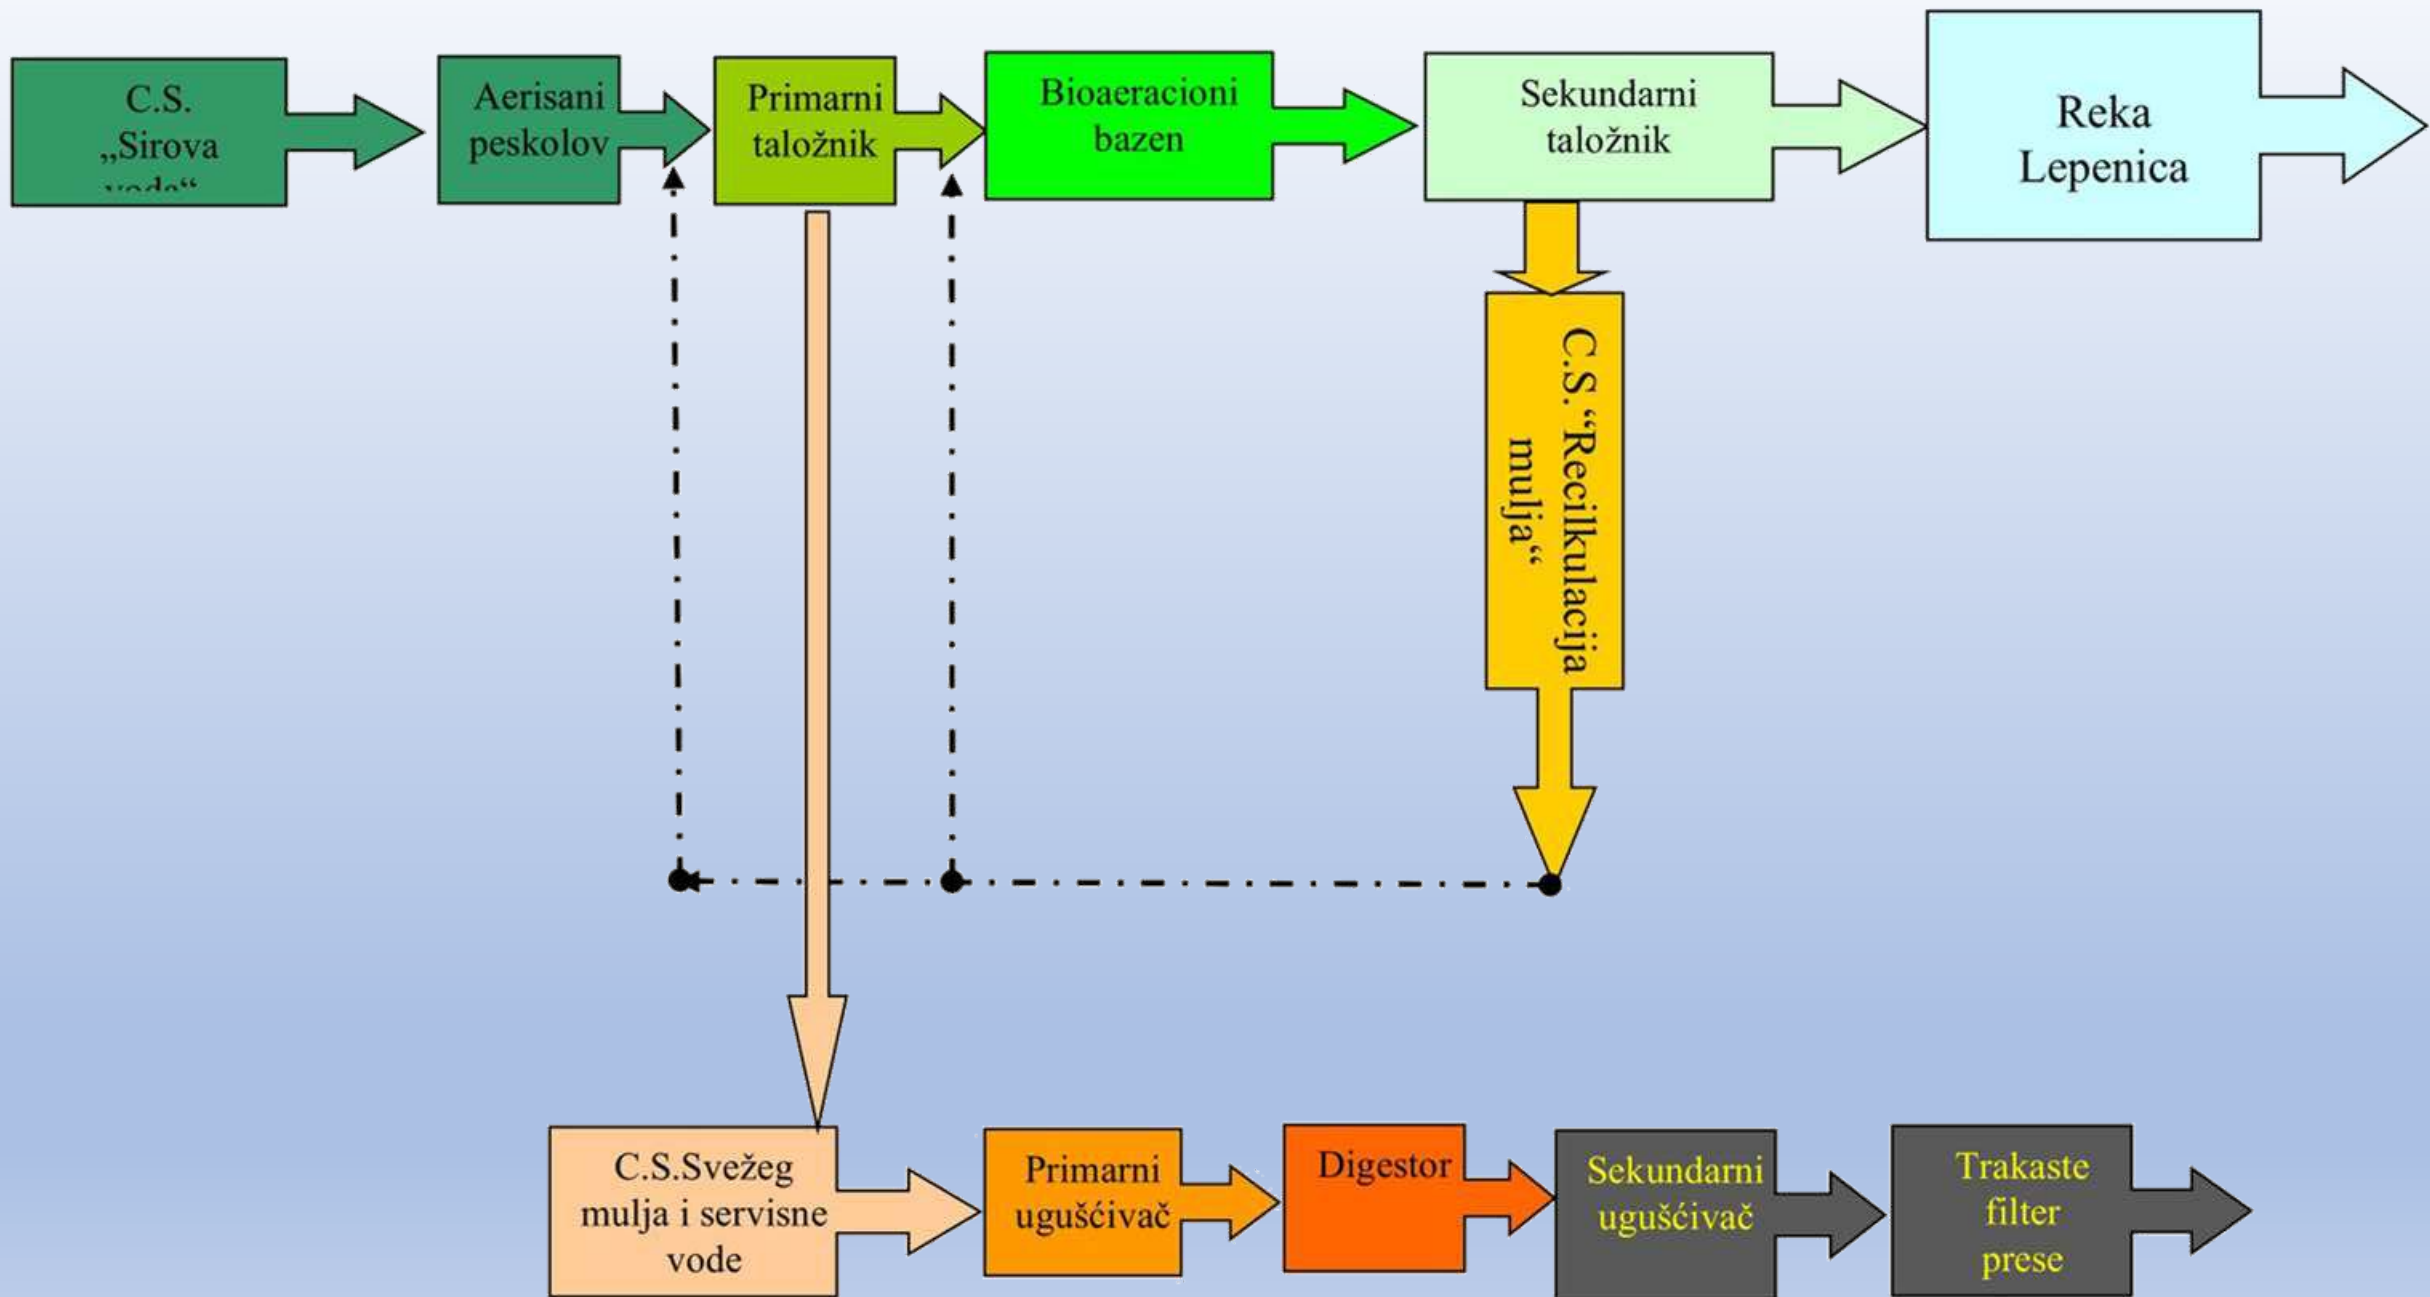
C.S. „Sirova vode“

Aerisani peskolov

Primarni taložnik

Bioaeracioni bazen

Sekundarni taložnik

Reka Lepenica

C.S. "Recilkulacija mulja"

C.S.Svežeg mulja i servisne vode

Primarni ugušćivač

Digestor

Sekundarni ugušćivač

Trakaste filter prese